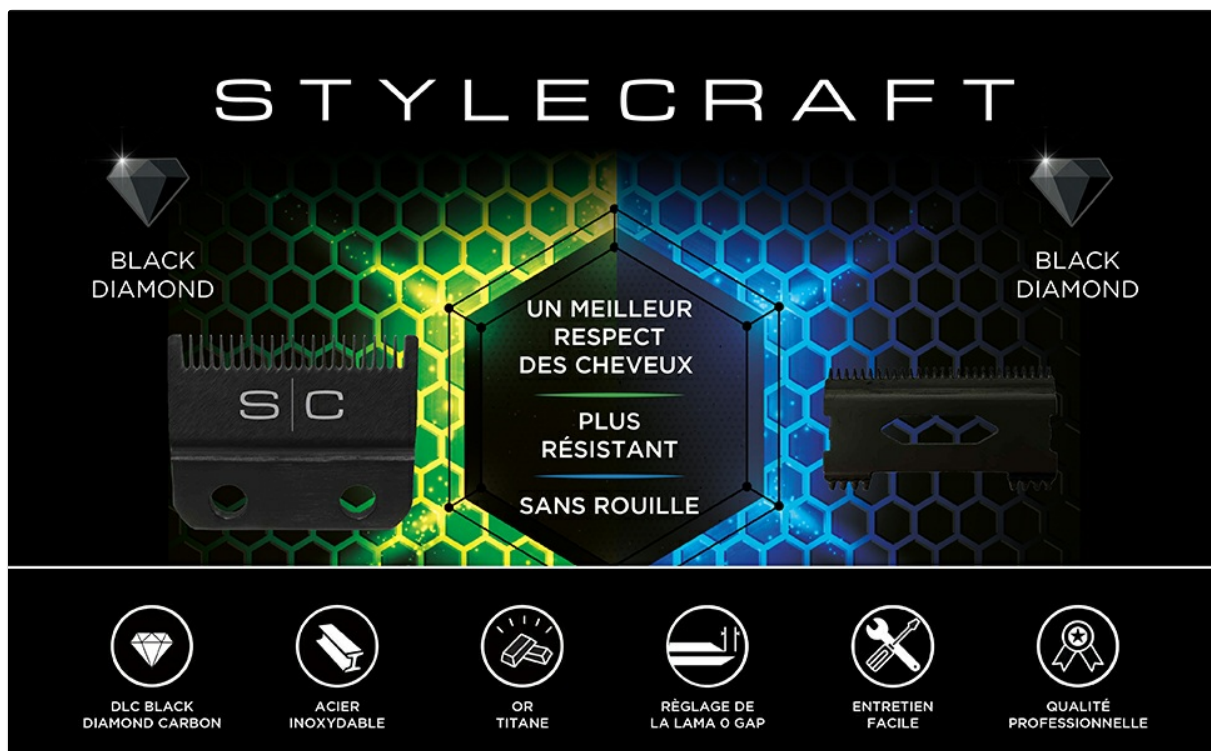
STYLECRAFT

BLACK DIAMOND

BLACK DIAMOND

S|C

UN MEILLEUR RESPECT DES CHEVEUX

PLUS RÉSISTANT

SANS ROUILLE

DLC BLACK DIAMOND CARBON

ACIER INOXYDABLE

OR TITANE

RÈGLAGE DE LA LAMA 0 GAP

ENTRETIEN FACILE

QUALITÉ PROFESSIONNELLE